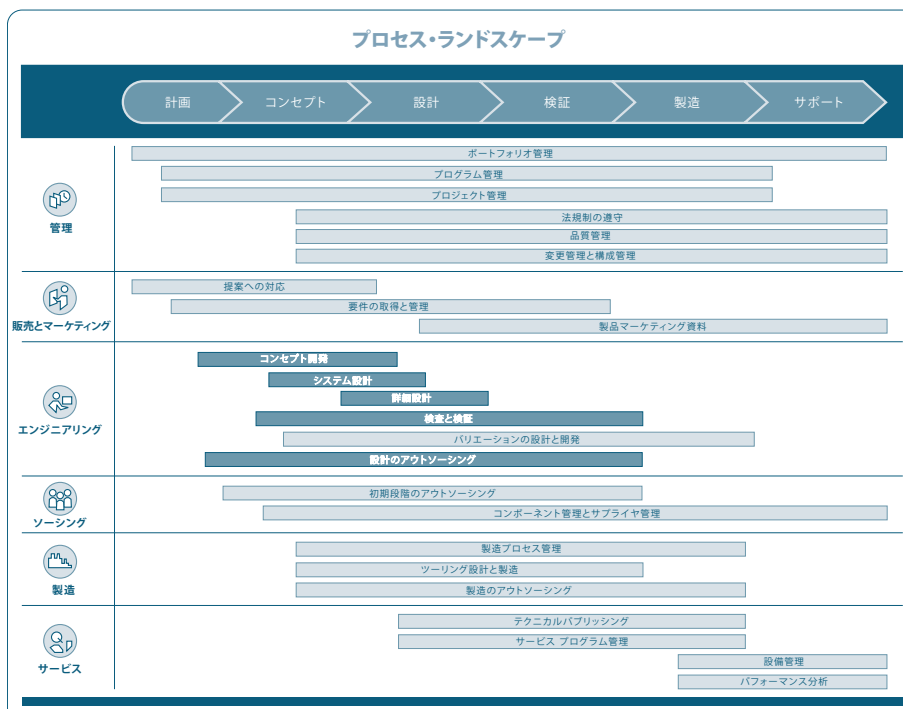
プロセス・ランドスケープ

計画
コンセプト
設計
検証
製造
サポート

管理
ポートフォリオ管理
プログラム管理
プロジェクト管理
法規制の遵守
品質管理
変更管理と構成管理

販売とマーケティング
提案への対応
要件の取得と管理
製品マーケティング資料

エンジニアリング
コンセプト開発
システム設計
詳細設計
検査と検証
バリエーションの設計と開発
設計のアウトソーシング

ソーシング
初期段階のアウトソーシング
コンポーネント管理とサプライヤ管理

製造
製造プロセス管理
ツーリング設計と製造
製造のアウトソーシング

サービス
テクニカルパブリッシング
サービス プログラム管理
設備管理
パフォーマンス分析